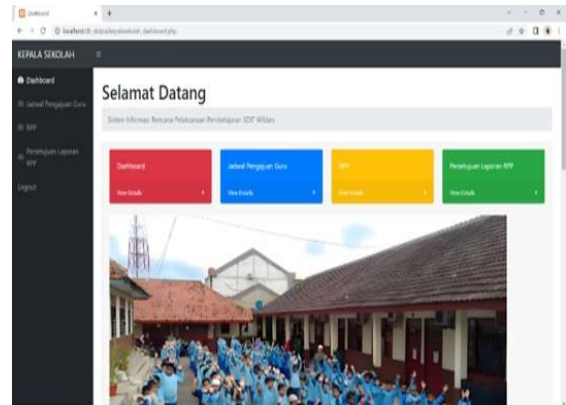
Dashboard

localhost/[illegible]/kepalasekolah_dashboard.php

KEPALA SEKOLAH

Dashboard

Jadwal Pengajuan Guru

RPP

Persetujuan Laporan RPP

Logout

Selamat Datang

Sistem Informasi Rencana Pelaksanaan Pembelajaran SDIT Wildan

Dashboard

View Details

Jadwal Pengajuan Guru

View Details

RPP

View Details

Persetujuan Laporan RPP

View Details